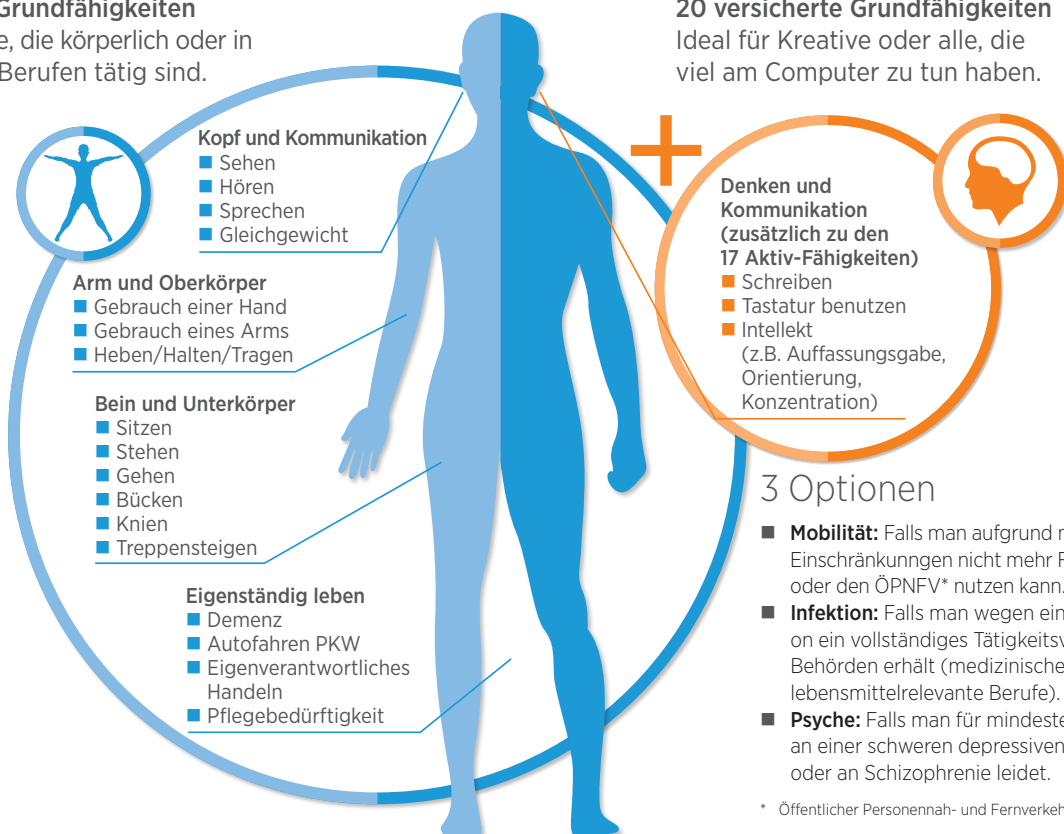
Grundfähigkeiten
e, die körperlich oder in Berufen tätig sind.

20 versicherte Grundfähigkeiten
Ideal für Kreative oder alle, die viel am Computer zu tun haben.

Kopf und Kommunikation
Sehen
Hören
Sprechen
Gleichgewicht

Arm und Oberkörper
Gebrauch einer Hand
Gebrauch eines Arms
Heben/Halten/Tragen

Bein und Unterkörper
Sitzen
Stehen
Gehen
Bücken
Knien
Treppensteigen

Eigenständig leben
Demenz
Autofahren PKW
Eigenverantwortliches Handeln
Pflegebedürftigkeit

+

Denken und Kommunikation (zusätzlich zu den 17 Aktiv-Fähigkeiten)
Schreiben
Tastatur benutzen
Intellekt (z.B. Auffassungsgabe, Orientierung, Konzentration)

3 Optionen

Mobilität: Falls man aufgrund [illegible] Einschränkunngen nicht mehr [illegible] oder den ÖPNFV* nutzen kann.

Infektion: Falls man wegen ein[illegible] on ein vollständiges Tätigkeitsv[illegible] Behörden erhält (medizinische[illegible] lebensmittelrelevante Berufe).

Psyche: Falls man für mindeste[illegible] an einer schweren depressiven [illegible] oder an Schizophrenie leidet.

* Öffentlicher Personennah- und Fernverkeh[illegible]